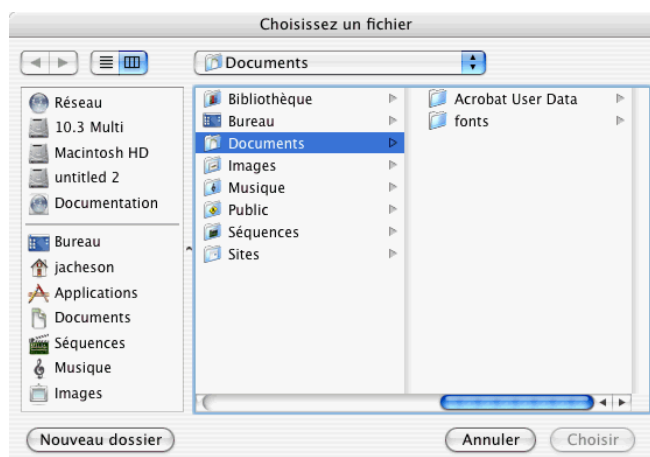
Choisissez un fichier

Documents

Réseau
10.3 Multi
Macintosh HD
untitled 2
Documentation

Bureau
jacheson
Applications
Documents
Séquences
Musique
Images

Bibliothèque
Bureau
Documents
Images
Musique
Public
Séquences
Sites

Acrobat User Data
fonts

Nouveau dossier

Annuler
Choisir